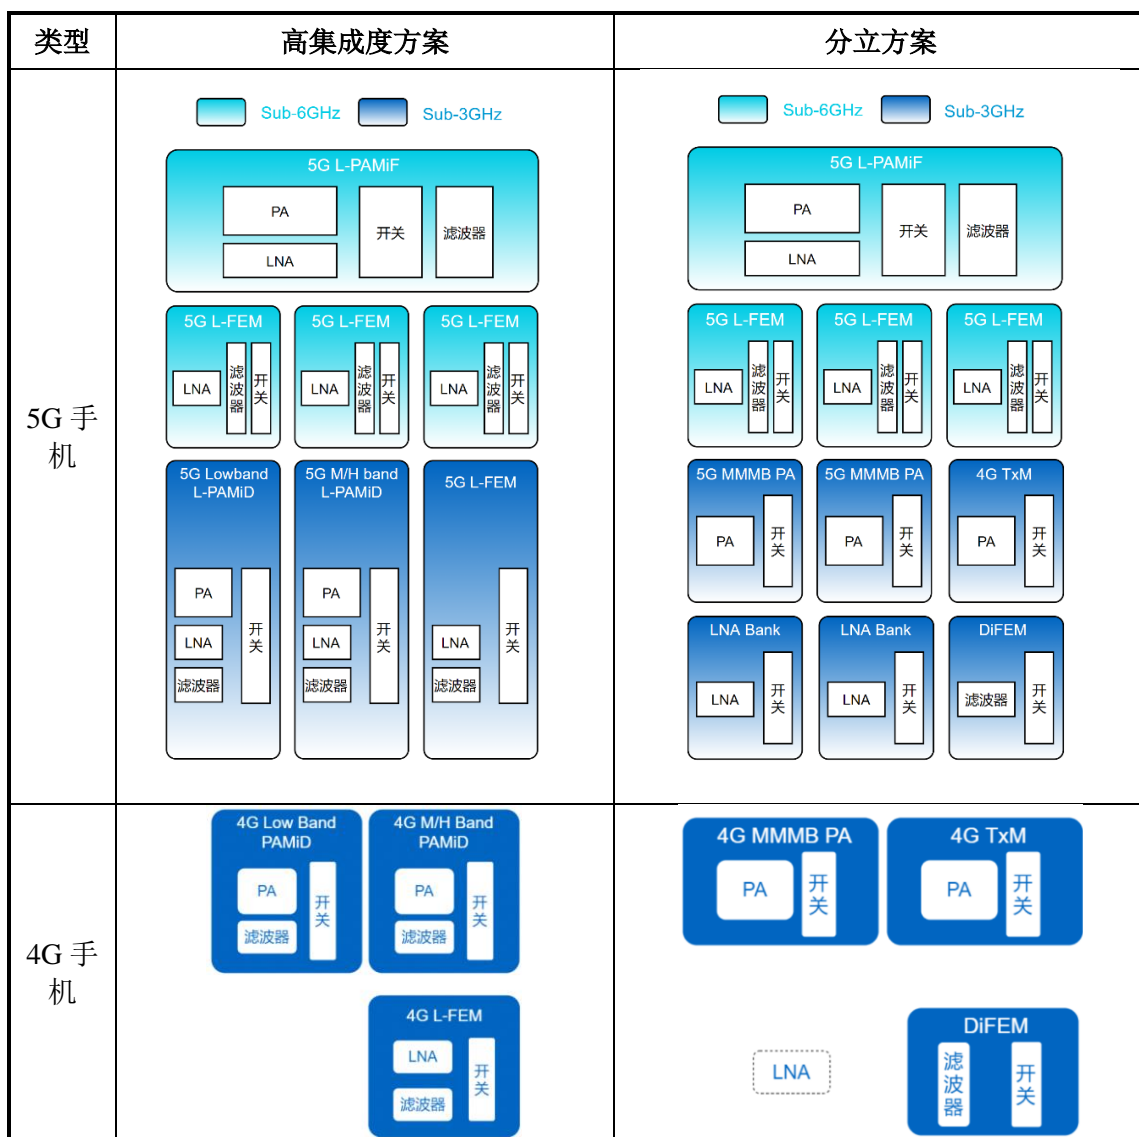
| 类型 | 高集成度方案 | 分立方案 |
|---|---|---|
| 5G 手机 | Sub-6GHz Sub-3GHz 5G L-PAMiF PA LNA 开关 滤波器 5G L-FEM LNA 滤波器 开关 5G L-FEM LNA 滤波器 开关 5G L-FEM LNA 滤波器 开关 5G Lowband L-PAMiD PA LNA 滤波器 开关 5G M/H band L-PAMiD PA LNA 滤波器 开关 5G L-FEM LNA 滤波器 开关 | Sub-6GHz Sub-3GHz 5G L-PAMiF PA LNA 开关 滤波器 5G L-FEM LNA 滤波器 开关 5G L-FEM LNA 滤波器 开关 5G L-FEM LNA 滤波器 开关 5G MMMB PA PA 开关 5G MMMB PA PA 开关 4G TxM PA 开关 LNA Bank LNA 开关 LNA Bank LNA 开关 DiFEM 滤波器 开关 |
| 4G 手机 | 4G Low Band PAMiD PA 滤波器 开关 4G M/H Band PAMiD PA 滤波器 开关 4G L-FEM LNA 滤波器 开关 | 4G MMMB PA PA 开关 4G TxM PA 开关 LNA DiFEM 滤波器 开关 |